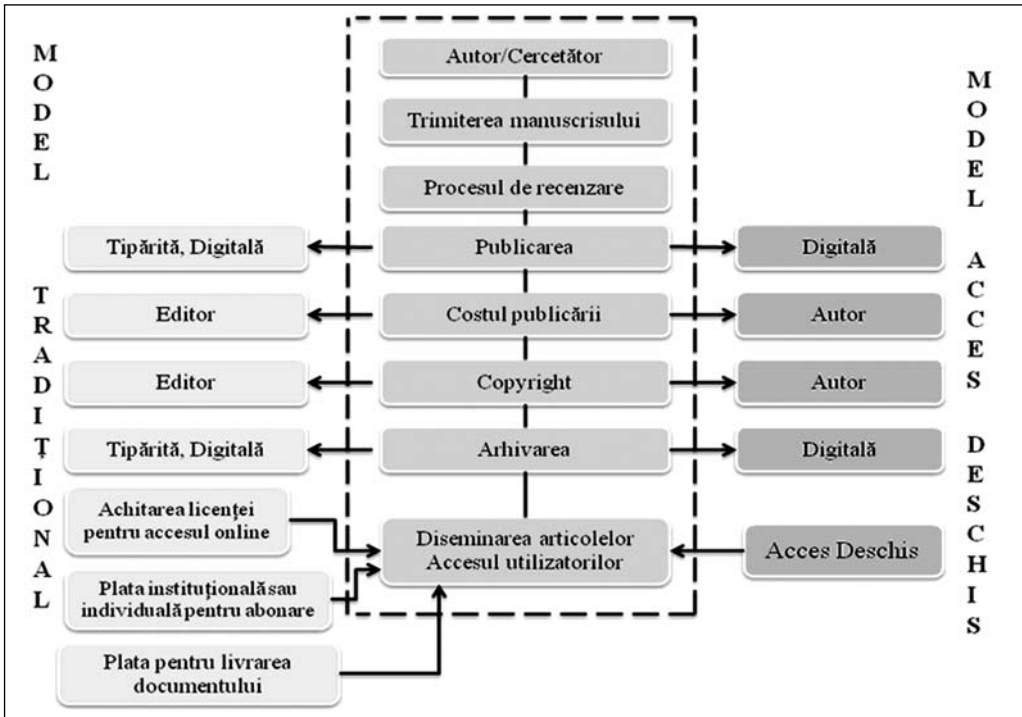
MODEL

TRADIȚIONAL

Autor/Cercetător

Trimiterea manuscrisului

Procesul de recenzare

Tipărită, Digitală

Publicarea

Digitală

Editor

Costul publicării

Autor

Editor

Copyright

Autor

Tipărită, Digitală

Arhivarea

Digitală

Achitarea licenței pentru accesul online

Diseminarea articolelor Accesul utilizatorilor

Acces Deschis

Plata instituțională sau individuală pentru abonare

Plata pentru livrarea documentului

MODEL ACCES DESCHIS